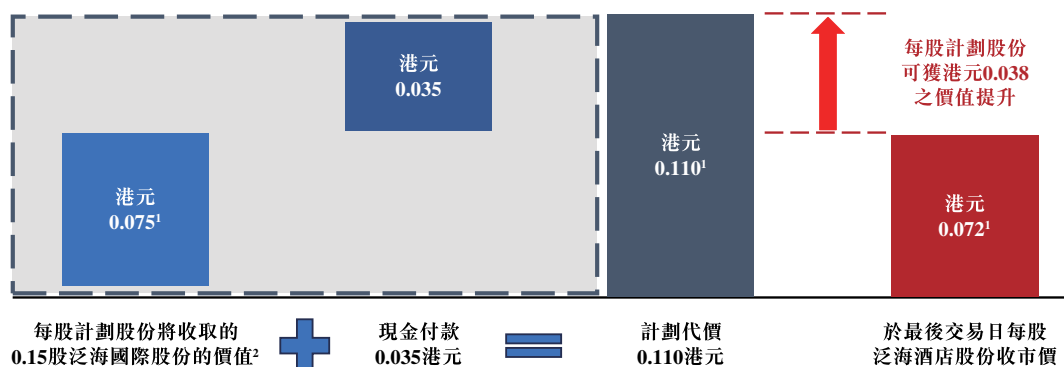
港元
0.035

港元
$0.075^1$

港元
$0.110^1$

每股計劃股份
可獲港元0.038
之價值提升

港元
$0.072^1$

每股計劃股份將收取的
0.15股泛海國際股份的價值$^2$

現金付款
0.035港元

計劃代價
0.110港元

於最後交易日每股
泛海酒店股份收市價